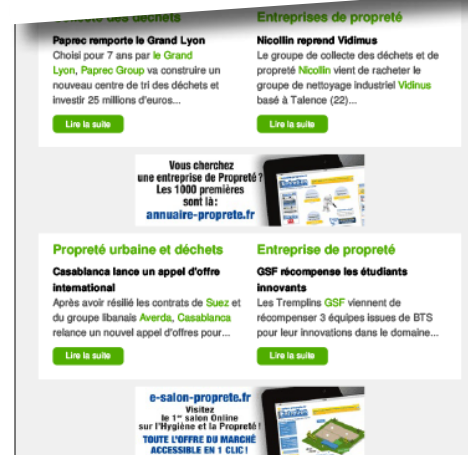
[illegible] des déchets

Paprec remporte le Grand Lyon

Choisi pour 7 ans par le Grand Lyon, Paprec Group va construire un nouveau centre de tri des déchets et investir 25 millions d'euros...

Lire la suite

Entreprises de propreté

Nicollin reprend Vidimus

Le groupe de collecte des déchets et de propreté Nicollin vient de racheter le groupe de nettoyage industriel Vidimus basé à Talence (22)...

Lire la suite

Vous cherchez une entreprise de Propreté ? Les 1000 premières sont là : annuaire-proprete.fr

Propreté urbaine et déchets

Casablanca lance un appel d'offre international

Après avoir résilié les contrats de Suez et du groupe libanais Averda, Casablanca relance un nouvel appel d'offres pour...

Lire la suite

Entreprise de propreté

GSF récompense les étudiants innovants

Les Tremplins GSF viennent de récompenser 3 équipes issues de BTS pour leur innovations dans le domaine...

Lire la suite

e-salon-proprete.fr

Visitez le $1^{er}$ salon Online sur l'Hygiène et la Propreté !

TOUTE L'OFFRE DU MARCHÉ ACCESSIBLE EN 1 CLIC !